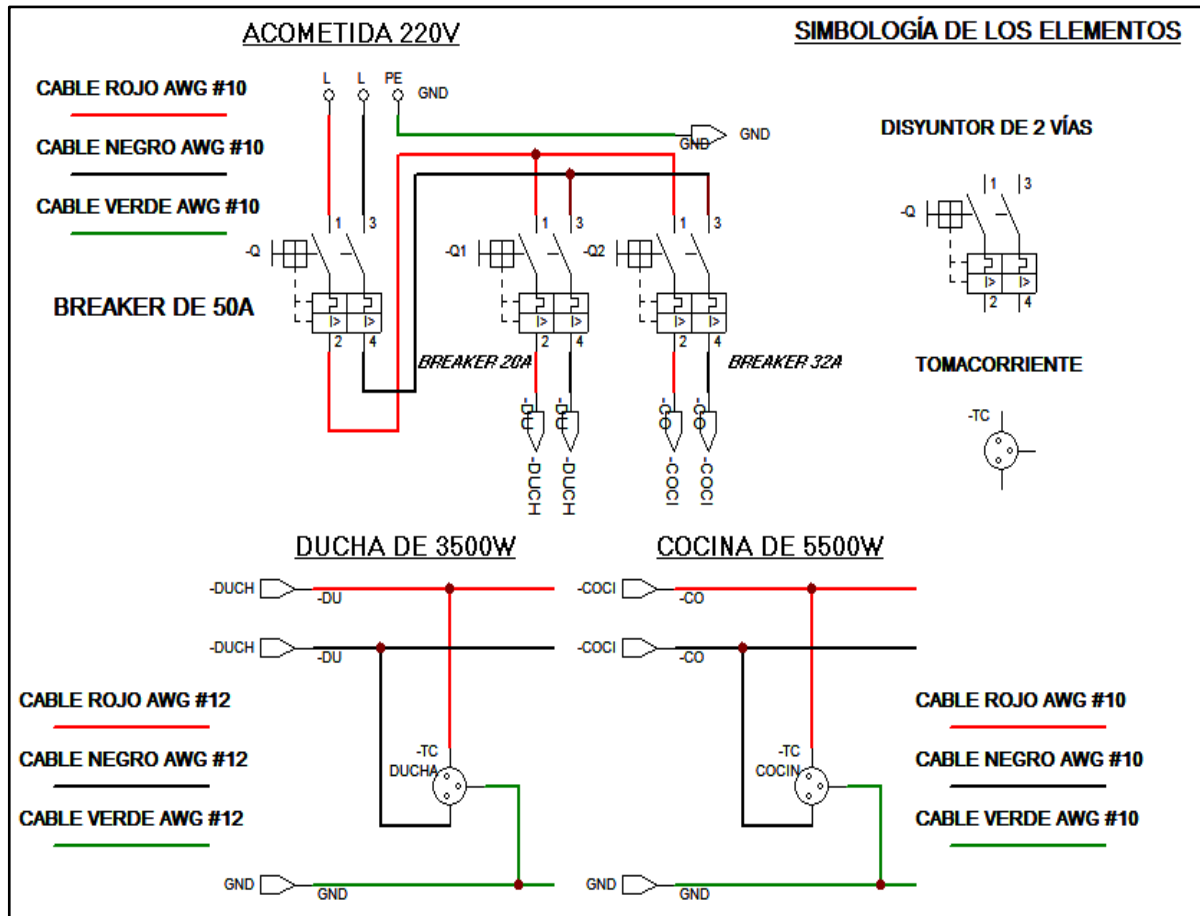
ACOMETIDA 220V

SIMBOLOGÍA DE LOS ELEMENTOS

CABLE ROJO AWG #10

CABLE NEGRO AWG #10

CABLE VERDE AWG #10

L L PE GND

GND GND

1 3

-Q

BREAKER DE 50A

2 4

1 3

-Q1

2 4

BREAKER 20A

-DU -DU

-DUCH -DUCH

1 3

-Q2

2 4

BREAKER 32A

-CO -CO

-COCI -COCI

DISYUNTOR DE 2 VÍAS

1 3

-Q

2 4

TOMACORRIENTE

-TC

DUCHA DE 3500W

COCINA DE 5500W

-DUCH -DU

-DUCH -DU

-COCI -CO

-COCI -CO

CABLE ROJO AWG #12

CABLE NEGRO AWG #12

CABLE VERDE AWG #12

-TC DUCHA

-TC COCIN

CABLE ROJO AWG #10

CABLE NEGRO AWG #10

CABLE VERDE AWG #10

GND GND

GND GND